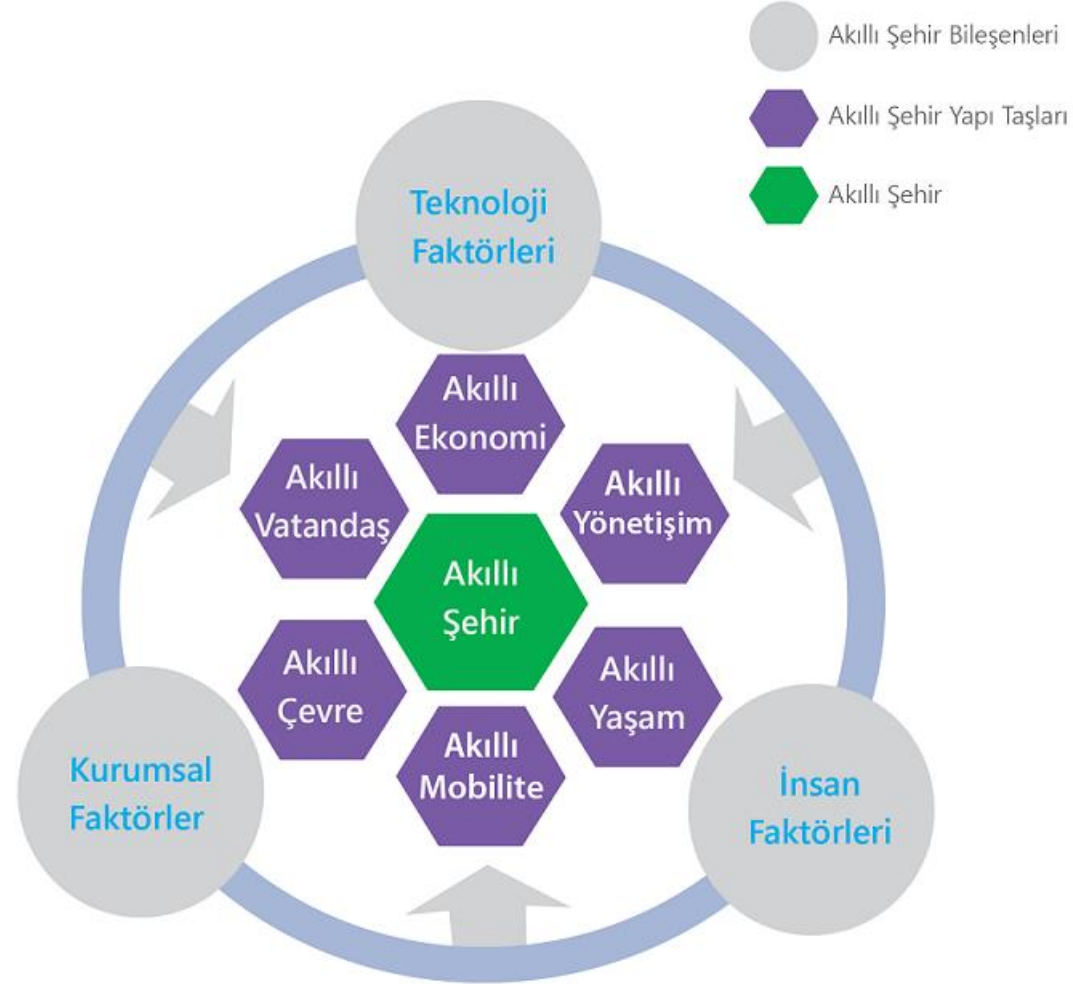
Akıllı Şehir Bileşenleri

Akıllı Şehir Yapı Taşları

Akıllı Şehir

Teknoloji Faktörleri

Akıllı Ekonomi

Akıllı Vatandaş

Akıllı Yönetişim

Akıllı Şehir

Akıllı Çevre

Akıllı Yaşam

Akıllı Mobilite

Kurumsal Faktörler

İnsan Faktörleri